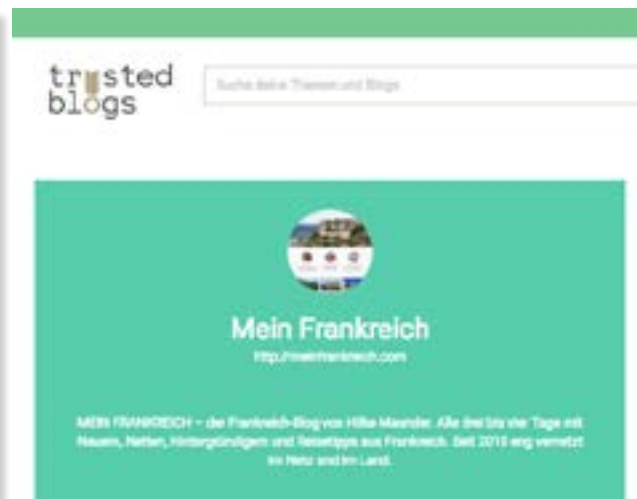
trusted blogs

Suche feine Themen und Blogs

Mein Frankreich

http://meinfrankreich.com

MEIN FRANKREICH – der Frankreich-Blog von Hilke Maunder. Alle drei bis vier Tage mit Neuem, Netten, Hintergründigem und Reisetipps aus Frankreich. Seit 2010 eng vernetzt im Netz und im Land.